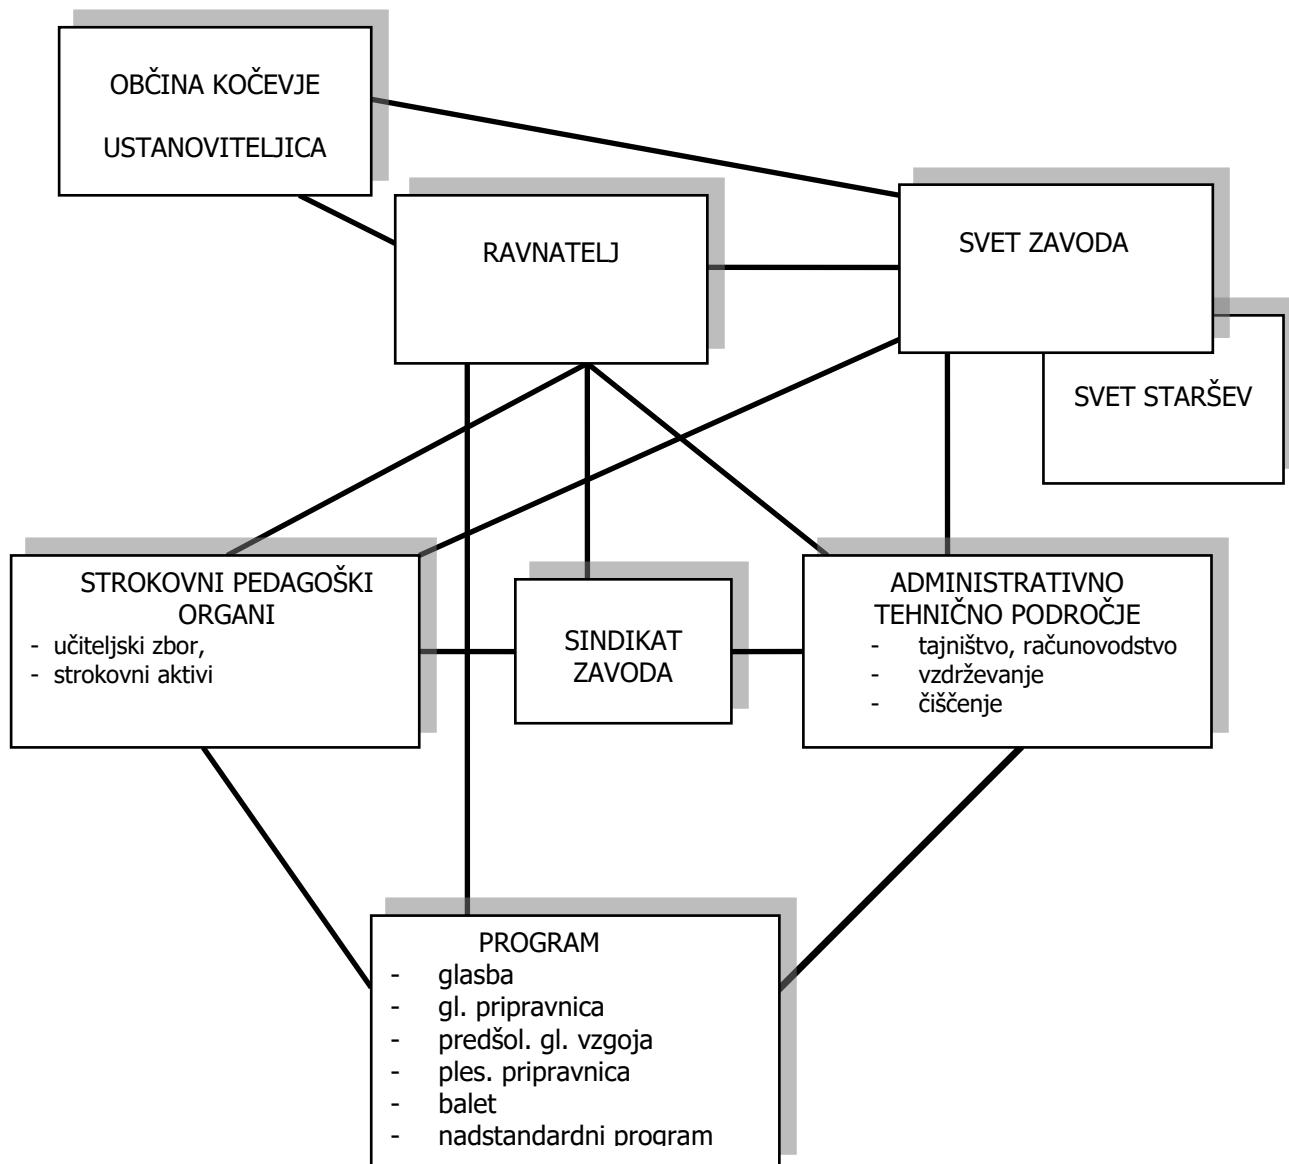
OBČINA KOČEVJE

USTANOVITELJICA

RAVNATELJ

SVET ZAVODA

SVET STARŠEV

STROKOVNI PEDAGOŠKI ORGANI
- učiteljski zbor,
- strokovni aktivi

SINDIKAT ZAVODA

ADMINISTRATIVNO TEHNIČNO PODROČJE
- tajništvo, računovodstvo
- vzdrževanje
- čiščenje

PROGRAM
- glasba
- gl. pripravnica
- predšol. gl. vzgoja
- ples. pripravnica
- balet
- nadstandardni program